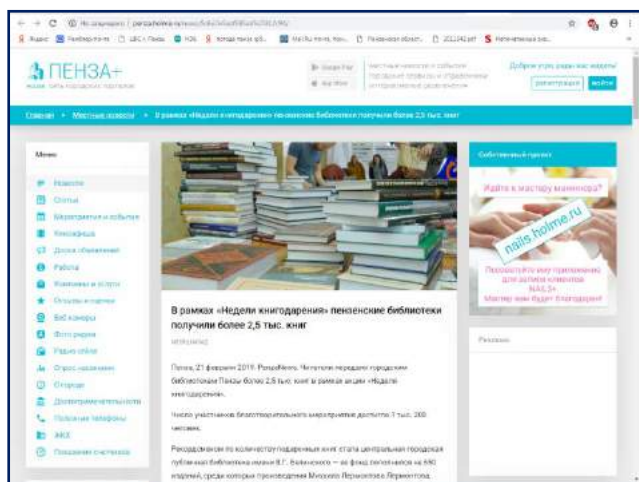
ПЕНЗА+

Главная » Местные новости » В рамках «Недели книгодарения» пензенские библиотеки получили более 2,5 тыс. книг

Меню

Новости
Статьи
Мероприятия и события
Киноафиша
Доска объявлений
Работа
Компании и услуги
Отзывы и жалобы
Веб камеры
Фотографии
Радио online
Опрос населения
Огороды
Достопримечательности
Полезные телефоны
ЖКХ
Поздравим счастливых

В рамках «Недели книгодарения» пензенские библиотеки получили более 2,5 тыс. книг

Пенза, 21 февраля 2019. PenzaNews. Читатели передали городским библиотекам Пензы более 2,5 тыс. книг в рамках акции «Неделя книгодарения».

Число участников благотворительного мероприятия достигло 1 тыс. 200 человек.

Рекордсменом по количеству подаренных книг стала центральная городская публичная библиотека имени В.Г. Белинского — ее фонд пополнился на 690 изданий, среди которых произведения Михаила Лермонтова, Лермонтова

Спонсорский проект

Идёте к мастеру маникюра?

nails.holme.ru

Реклама

регистрация войти